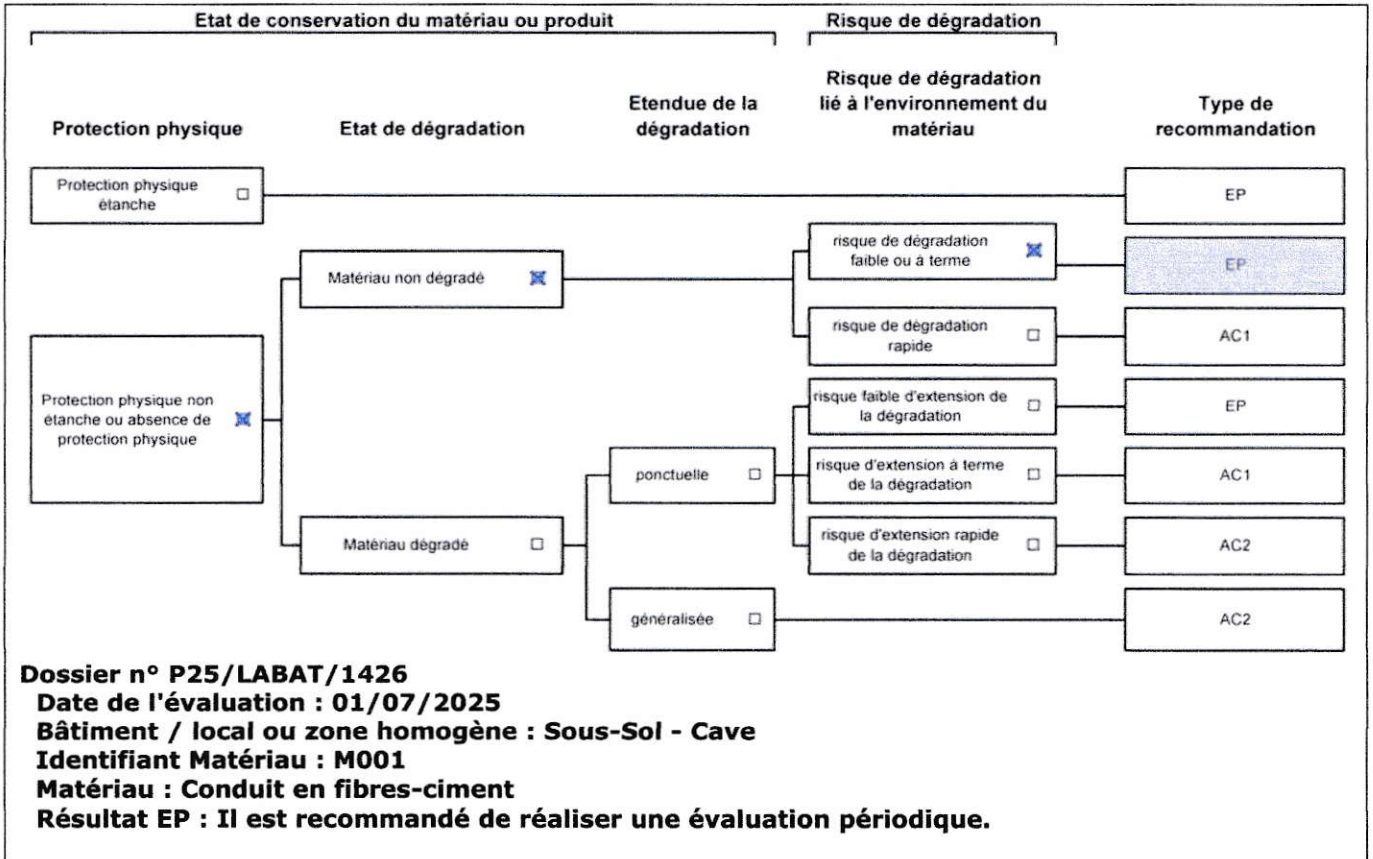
Etat de conservation du matériau ou produit

Risque de dégradation

Protection physique

Etat de dégradation

Etendue de la dégradation

Risque de dégradation lié à l'environnement du matériau

Type de recommandation

Protection physique étanche ☐

EP

Matériau non dégradé ☒

risque de dégradation faible ou à terme ☒

EP

risque de dégradation rapide ☐

AC1

Protection physique non étanche ou absence de protection physique ☒

risque faible d'extension de la dégradation ☐

EP

ponctuelle ☐

risque d'extension à terme de la dégradation ☐

AC1

Matériau dégradé ☐

risque d'extension rapide de la dégradation ☐

AC2

généralisée ☐

AC2

Dossier n° P25/LABAT/1426
Date de l'évaluation : 01/07/2025
Bâtiment / local ou zone homogène : Sous-Sol - Cave
Identifiant Matériau : M001
Matériau : Conduit en fibres-ciment
Résultat EP : Il est recommandé de réaliser une évaluation périodique.